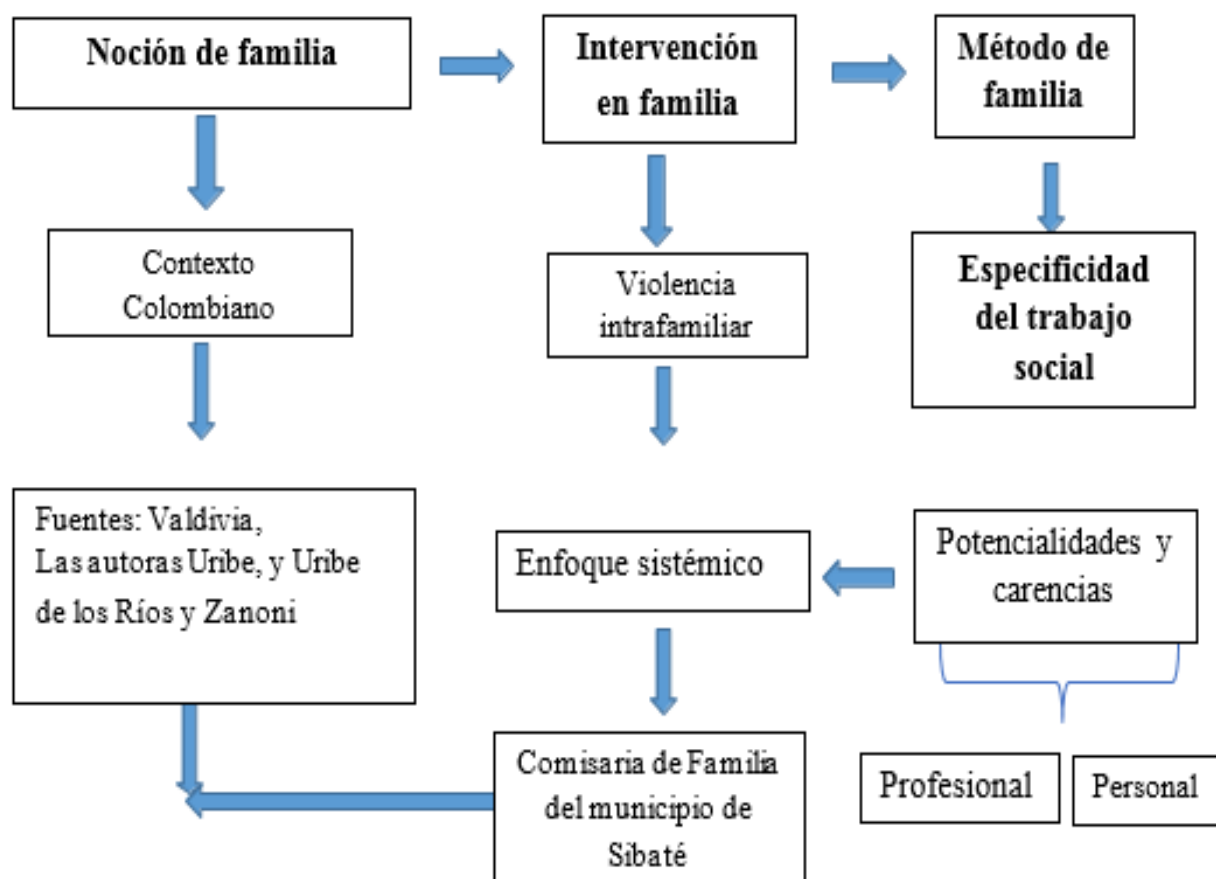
Noción de familia

Intervención en familia

Método de familia

Contexto Colombiano

Violencia intrafamiliar

Especificidad del trabajo social

Fuentes: Valdivia, Las autoras Uribe, y Uribe de los Ríos y Zanoni

Enfoque sistémico

Potencialidades y carencias

Comisaria de Familia del municipio de Sibaté

Profesional

Personal